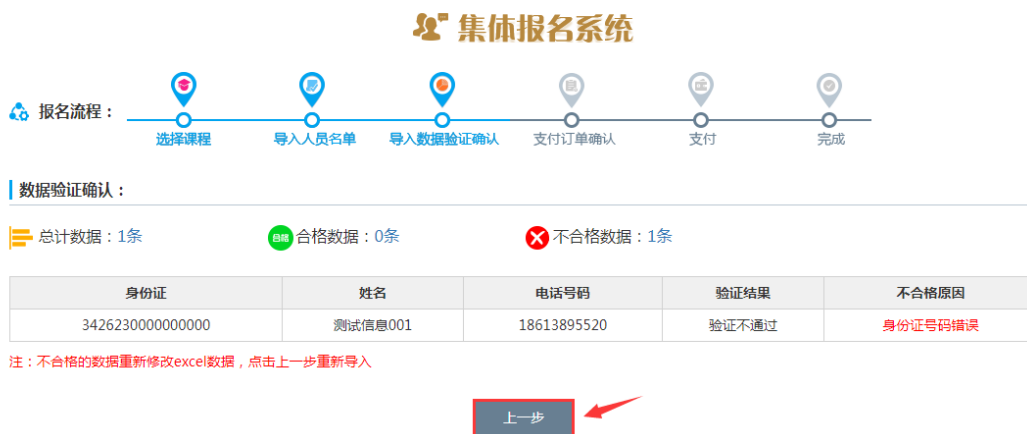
集体报名系统

报名流程：

选择课程
导入人员名单
导入数据验证确认
支付订单确认
支付
完成

数据验证确认：

总计数据：1条
合格
合格数据：0条
不合格数据：1条

| 身份证 | 姓名 | 电话号码 | 验证结果 | 不合格原因 |
|---|---|---|---|---|
| 3426230000000000 | 测试信息001 | 18613895520 | 验证不通过 | 身份证号码错误 |

注：不合格的数据重新修改excel数据，点击上一步重新导入

上一步